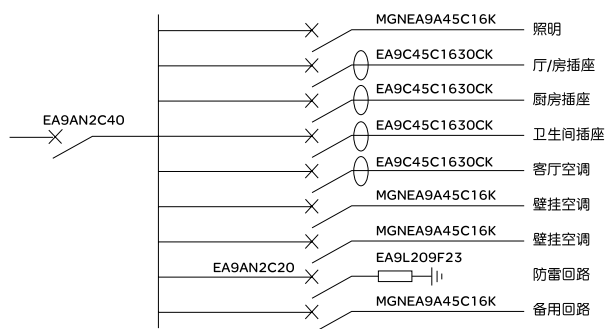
EA9AN2C40

MGNEA9A45C16K 照明
EA9C45C1630CK 厅/房插座
EA9C45C1630CK 厨房插座
EA9C45C1630CK 卫生间插座
EA9C45C1630CK 客厅空调
MGNEA9A45C16K 壁挂空调
MGNEA9A45C16K 壁挂空调
EA9AN2C20 EA9L209F23 防雷回路
MGNEA9A45C16K 备用回路